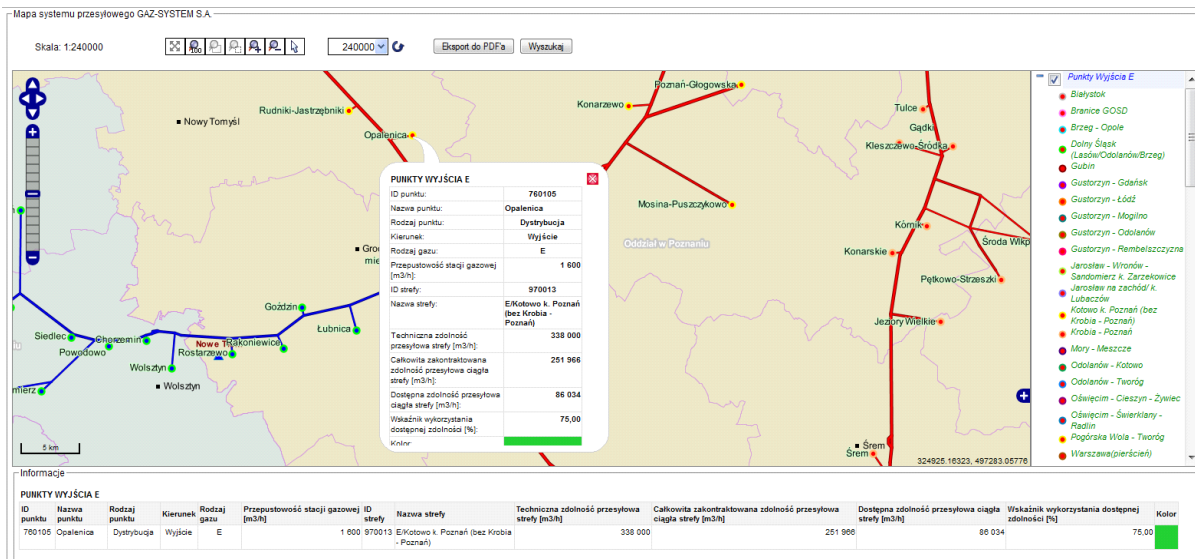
Mapa systemu przesyłowego GAZ-SYSTEM S.A.

Skala: 1:240000

240000

Eksport do PDF'a

Wyszukaj

Rudniki-Jastrzębniki

Nowy Tomyśl

Opalenica

Poznań-Głogowska

Konarzewo

Tulce

Gądki

Kleszczewo-Środka

Mosina-Puszczykowo

Oddział w Poznaniu

Kórnik

Środa Wlkp

Konarskie

Pętkowo-Strzeszki

Jeziory Wielkie

Gro

mie

Goździn

Łubnica

Siedlec

Chorzemin

Powodowo

Nowe T

Rostarzewo

Rakoniewice

Wolsztyn

Wolsztyn

mierz

5 km

Śrem

Śrem

324925.16323, 497283.05776

PUNKTY WYJŚCIA E

| ID punktu: | 760105 |
|---|---|
| Nazwa punktu: | Opalenica |
| Rodzaj punktu: | Dystrybucja |
| Kierunek: | Wyjście |
| Rodzaj gazu: | E |
| Przepustowość stacji gazowej [m3/h]: | 1 600 |
| ID strefy: | 970013 |
| Nazwa strefy: | E/Kotowo k. Poznań (bez Krobia - Poznań) |
| Techniczna zdolność przesyłowa strefy [m3/h]: | 338 000 |
| Całkowita zakontraktowana zdolność przesyłowa ciągła strefy [m3/h]: | 251 966 |
| Dostępna zdolność przesyłowa ciągła strefy [m3/h]: | 86 034 |
| Wskaźnik wykorzystania dostępnej zdolności [%]: | 75,00 |
| Kolor: | |

Punkty Wyjścia E
Białystok
Branice GOSD
Brzeg - Opole
Dolny Śląsk (Lasów/Odolanów/Brzeg)
Gubin
Gustorzyn - Gdańsk
Gustorzyn - Łódź
Gustorzyn - Mogilno
Gustorzyn - Odolanów
Gustorzyn - Rembelszczyzna
Jarosław - Wronów - Sandomierz k. Zarzekowice
Jarosław na zachód/ k. Lubaczów
Kotowo k. Poznań (bez Krobia - Poznań)
Krobia - Poznań
Mory - Meszcze
Odolanów - Kotowo
Odolanów - Tworóg
Oświęcim - Cieszyn - Żywiec
Oświęcim - Świerklany - Radlin
Pogórska Wola - Tworóg
Warszawa(pierścień)

Informacje

PUNKTY WYJŚCIA E

| ID punktu | Nazwa punktu | Rodzaj punktu | Kierunek | Rodzaj gazu | Przepustowość stacji gazowej [m3/h] | ID strefy | Nazwa strefy | Techniczna zdolność przesyłowa strefy [m3/h] | Całkowita zakontraktowana zdolność przesyłowa ciągła strefy [m3/h] | Dostępna zdolność przesyłowa ciągła strefy [m3/h] | Wskaźnik wykorzystania dostępnej zdolności [%] | Kolor |
|---|---|---|---|---|---|---|---|---|---|---|---|---|
| 760105 | Opalenica | Dystrybucja | Wyjście | E | 1 600 | 970013 | E/Kotowo k. Poznań (bez Krobia - Poznań) | 338 000 | 251 966 | 86 034 | 75,00 | |